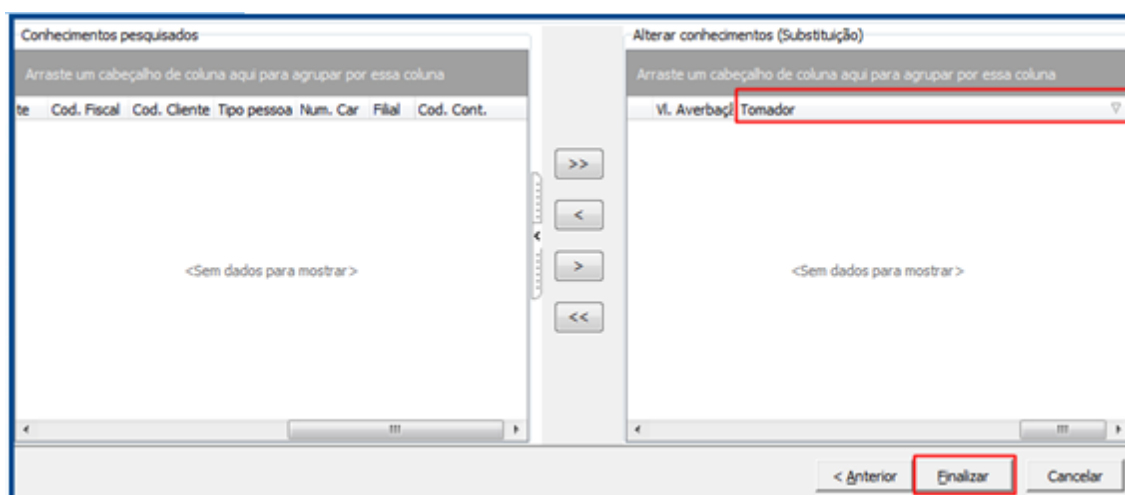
Conhecimentos pesquisados

Arraste um cabeçalho de coluna aqui para agrupar por essa coluna

| te | Cod. Fiscal | Cod. Cliente | Tipo pessoa | Num. Car | Filial | Cod. Cont. |
|---|---|---|---|---|---|---|

<Sem dados para mostrar>

>>

<

>

<<

Alterar conhecimentos (Substituição)

Arraste um cabeçalho de coluna aqui para agrupar por essa coluna

| Vl. Averbaçã | Tomador |
|---|---|

<Sem dados para mostrar>

< Anterior

Finalizar

Cancelar